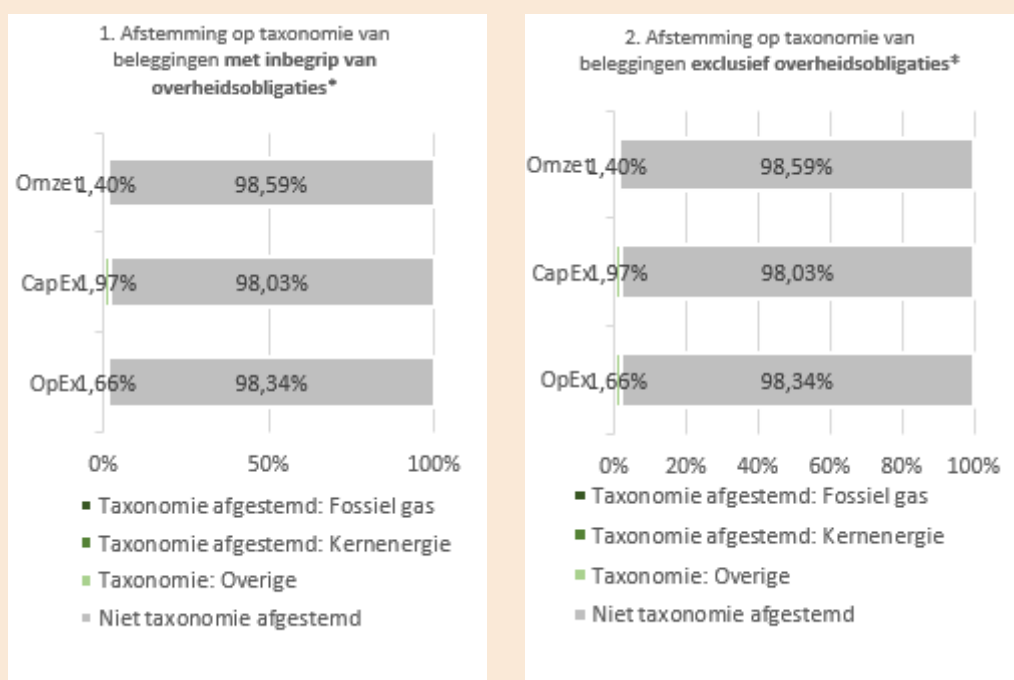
1. Afstemming op taxonomie van beleggingen **met inbegrip van overheidsobligaties***

Omzet 1,40% 98,59%

CapEx 1,97% 98,03%

OpEx 1,66% 98,34%

0% 50% 100%

■ Taxonomie afgestemd: Fossiel gas
■ Taxonomie afgestemd: Kernenergie
■ Taxonomie: Overige
■ Niet taxonomie afgestemd

2. Afstemming op taxonomie van beleggingen **exclusief overheidsobligaties***

Omzet 1,40% 98,59%

CapEx 1,97% 98,03%

OpEx 1,66% 98,34%

0% 20% 40% 60% 80% 100%

■ Taxonomie afgestemd: Fossiel gas
■ Taxonomie afgestemd: Kernenergie
■ Taxonomie: Overige
■ Niet taxonomie afgestemd